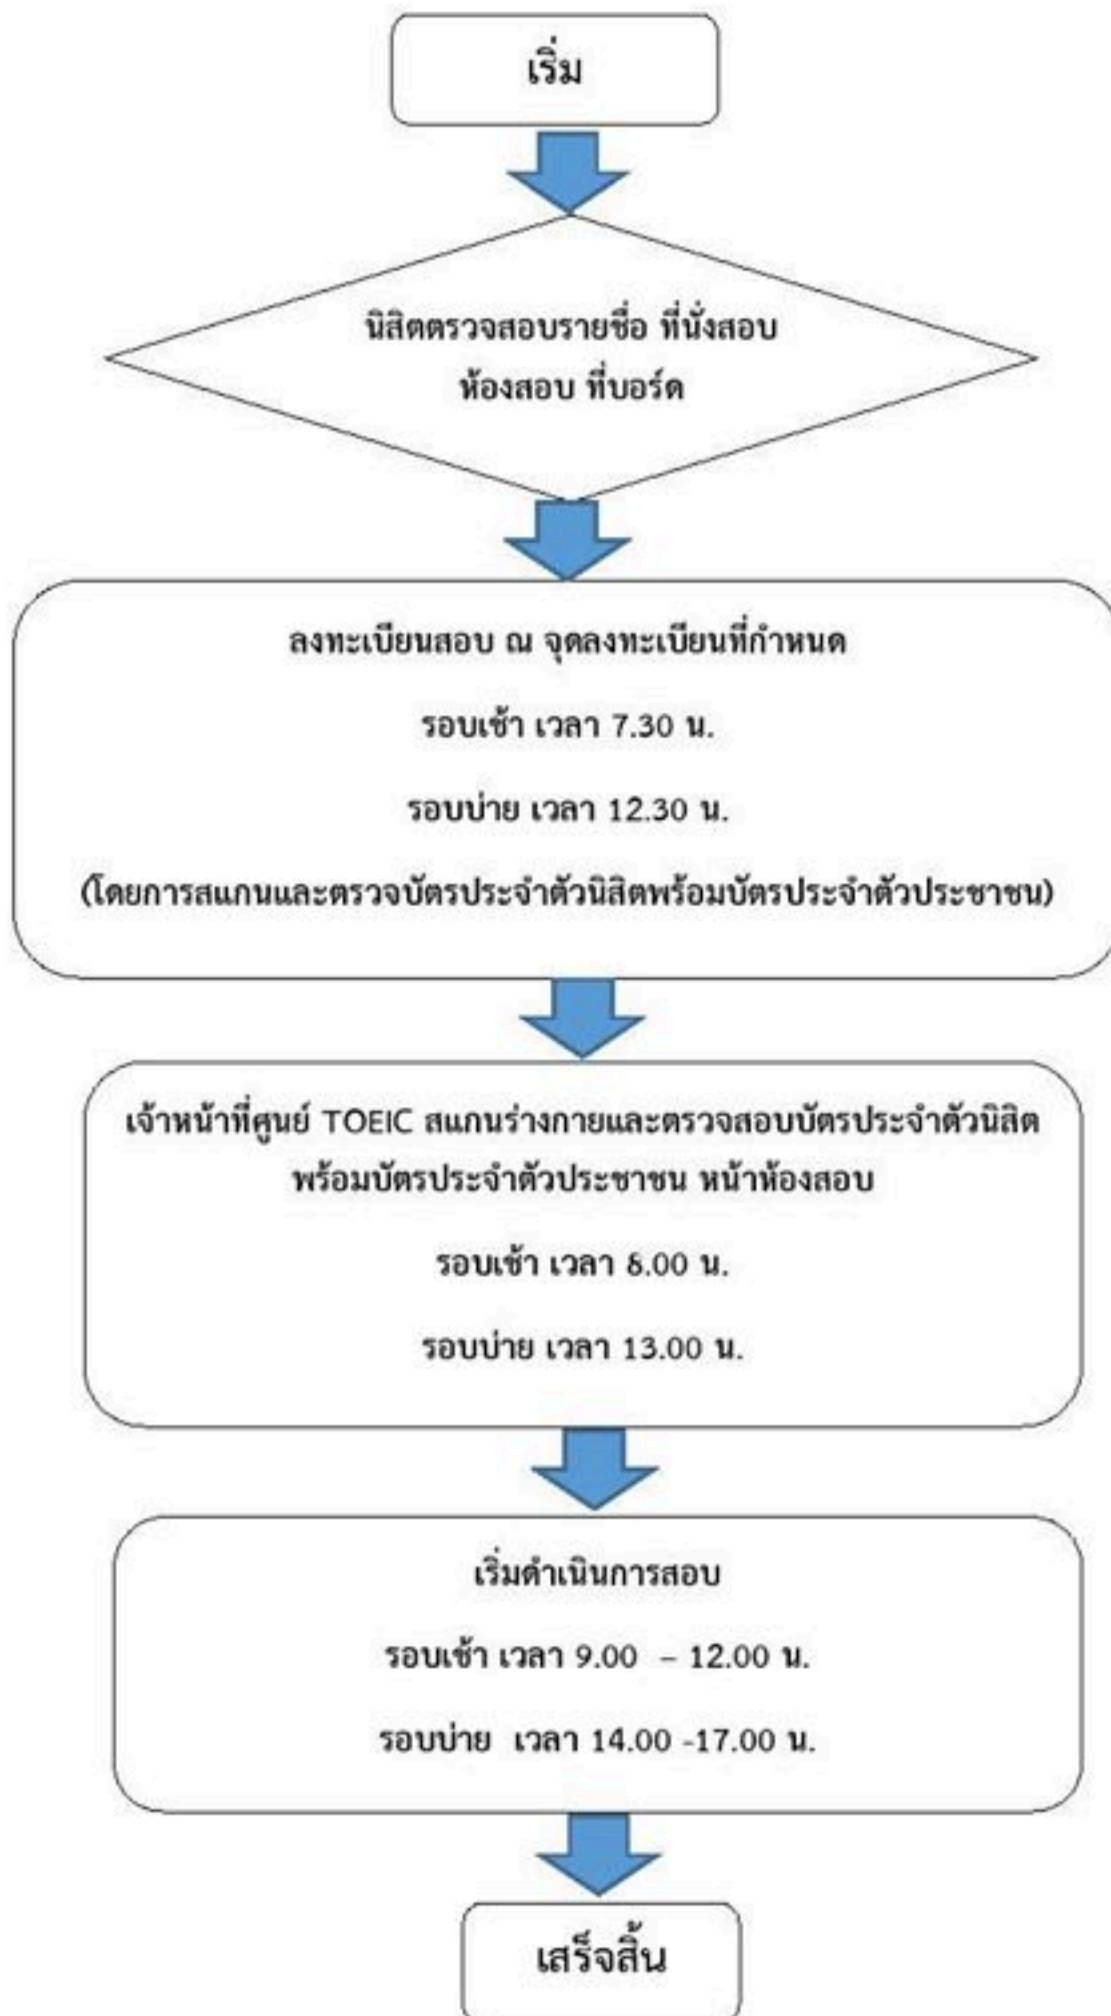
เริ่ม

นิสิตตรวจสอบรายชื่อ ที่นั่งสอบ ห้องสอบ ที่บอร์ด

ลงทะเบียนสอบ ณ จุดลงทะเบียนที่กำหนด

รอบเช้า เวลา 7.30 น.

รอบบ่าย เวลา 12.30 น.

(โดยการสแกนและตรวจบัตรประจำตัวนิสิตพร้อมบัตรประจำตัวประชาชน)

เจ้าหน้าที่ศูนย์ TOEIC สแกนร่างกายและตรวจสอบบัตรประจำตัวนิสิต พร้อมบัตรประจำตัวประชาชน หน้าห้องสอบ

รอบเช้า เวลา 8.00 น.

รอบบ่าย เวลา 13.00 น.

เริ่มดำเนินการสอบ

รอบเช้า เวลา 9.00 – 12.00 น.

รอบบ่าย เวลา 14.00 -17.00 น.

เสร็จสิ้น